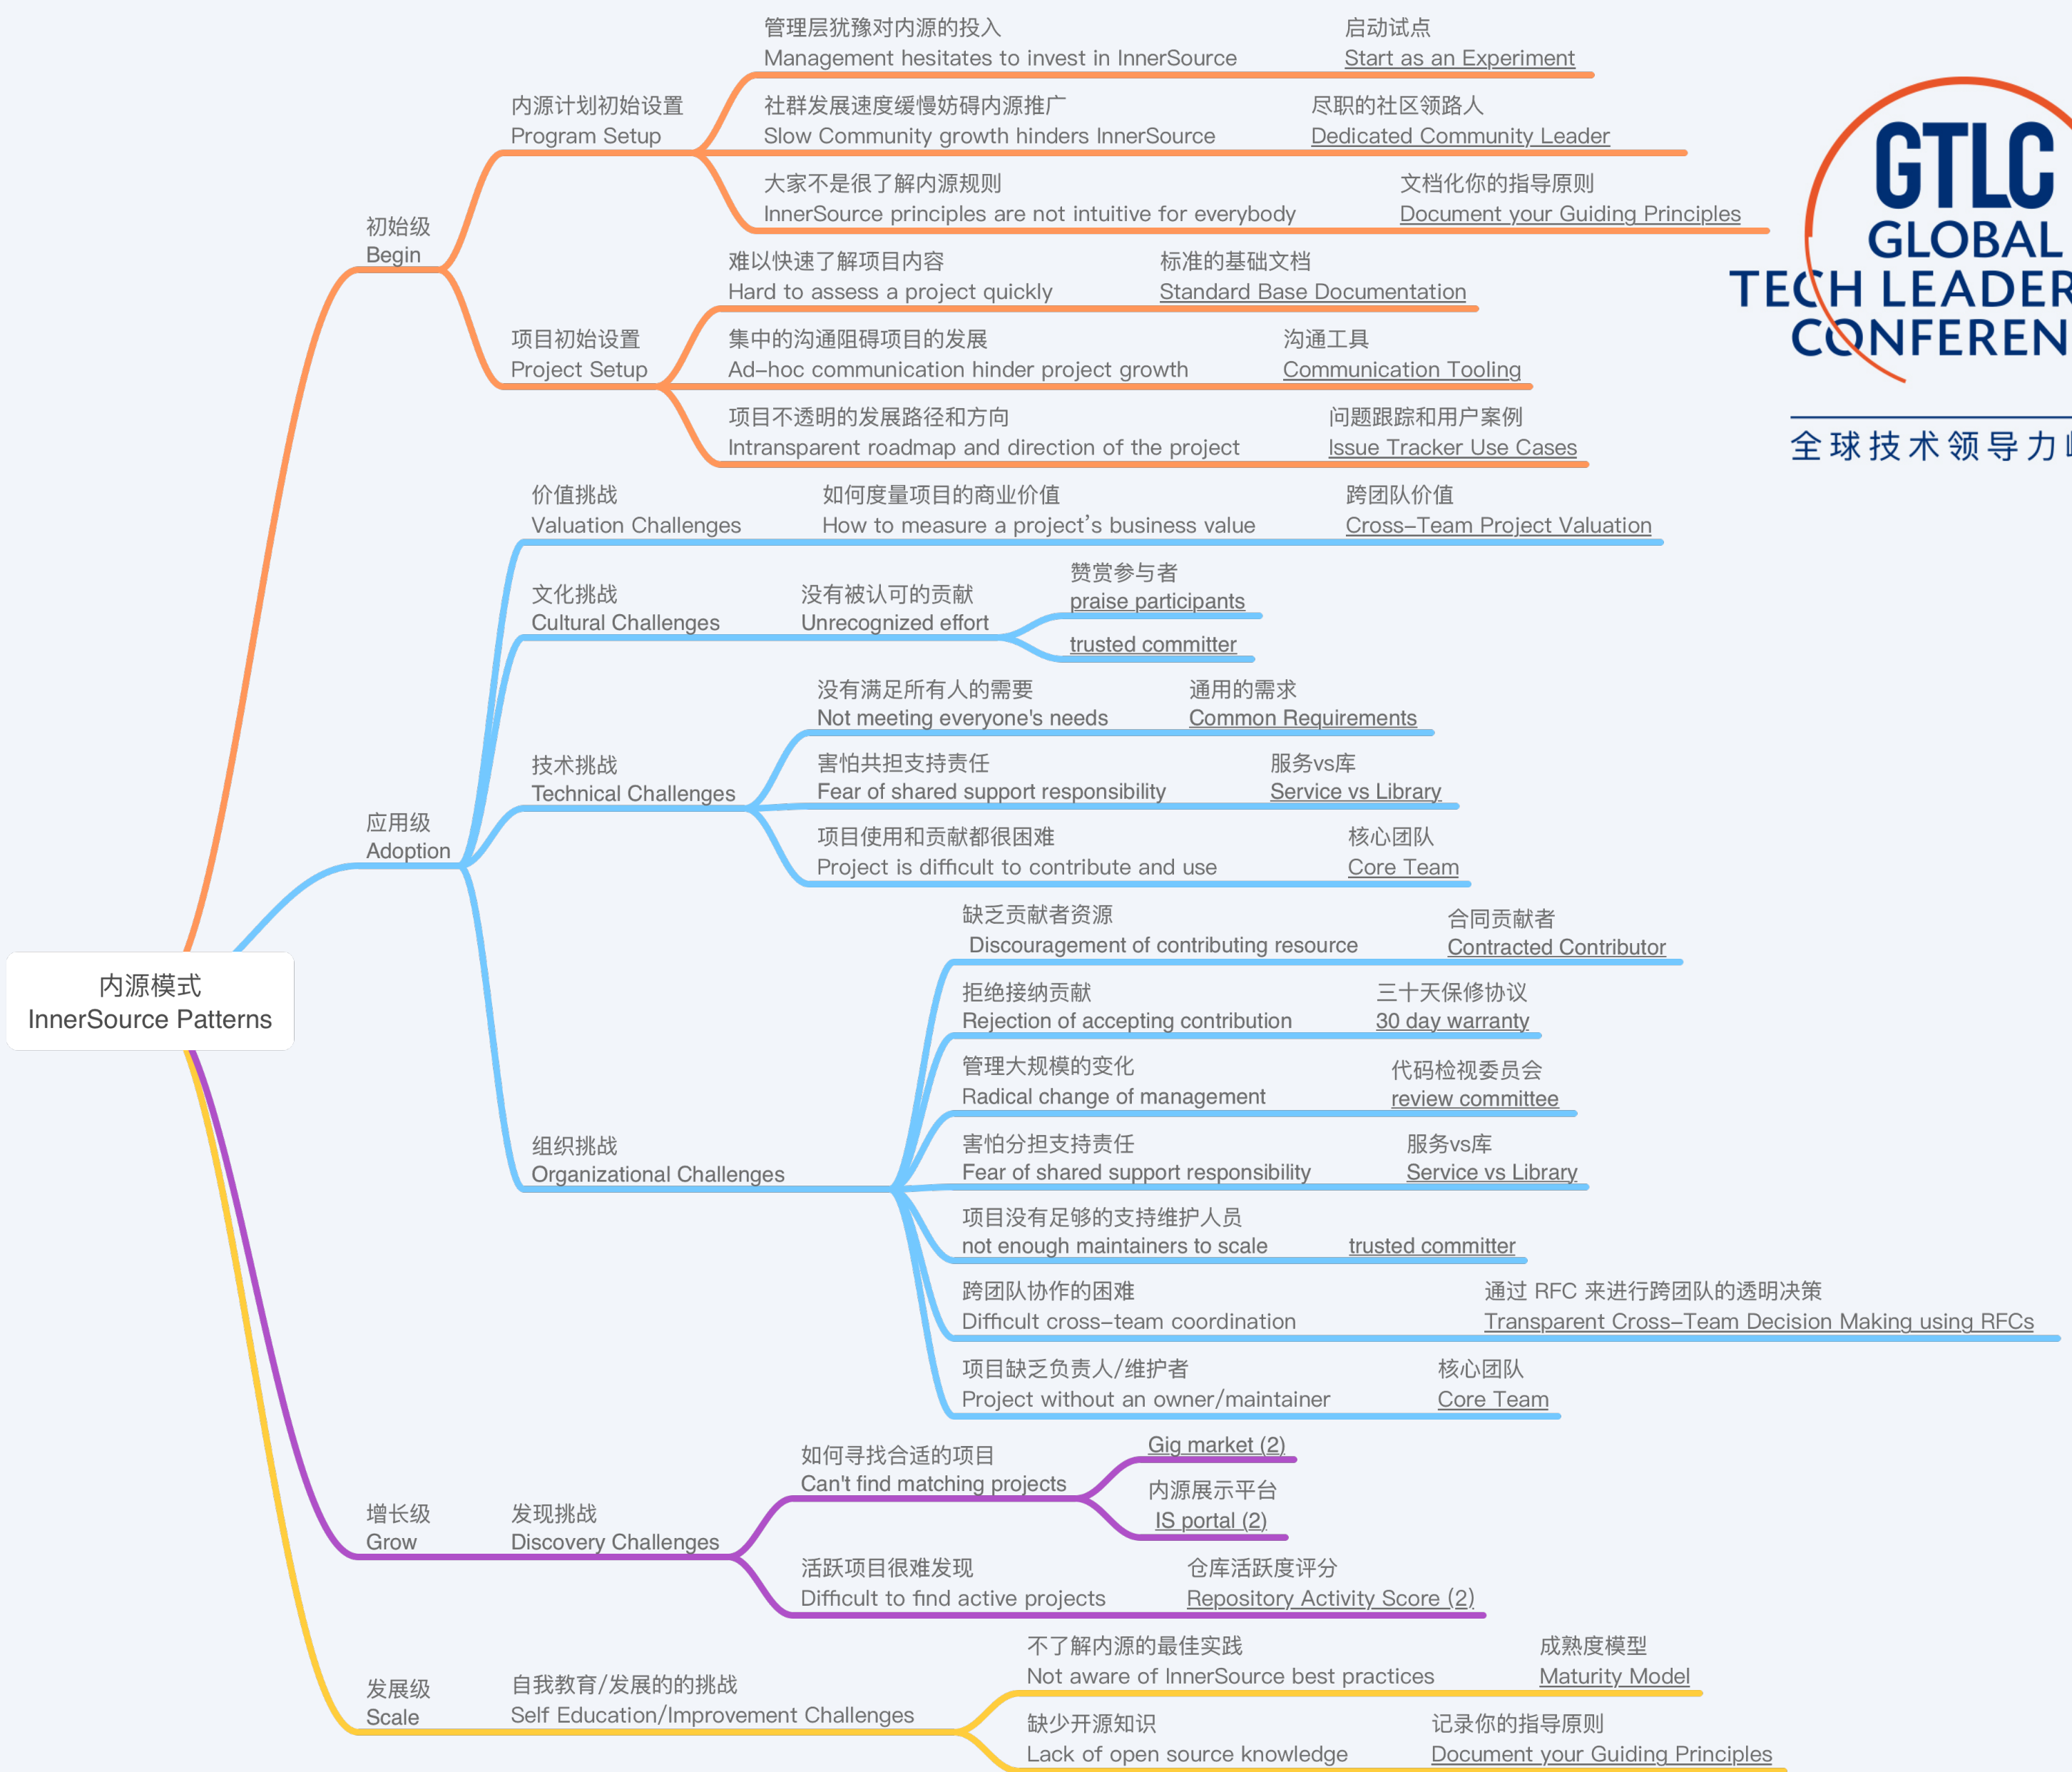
内源模式
InnerSource Patterns

初始级
Begin

内源计划初始设置
Program Setup

管理层犹豫对内源的投入
Management hesitates to invest in InnerSource
启动试点
Start as an Experiment

社群发展速度缓慢妨碍内源推广
Slow Community growth hinders InnerSource
尽职的社区领路人
Dedicated Community Leader

大家不是很了解内源规则
InnerSource principles are not intuitive for everybody
文档化你的指导原则
Document your Guiding Principles

项目初始设置
Project Setup

难以快速了解项目内容
Hard to assess a project quickly
标准的基础文档
Standard Base Documentation

集中的沟通阻碍项目的发展
Ad-hoc communication hinder project growth
沟通工具
Communication Tooling

项目不透明的发展路径和方向
Intransparent roadmap and direction of the project
问题跟踪和用户案例
Issue Tracker Use Cases

GTLC
GLOBAL
TECH LEADER
CONFEREN
全球技术领导力

应用级
Adoption

价值挑战
Valuation Challenges
如何度量项目的商业价值
How to measure a project's business value
跨团队价值
Cross-Team Project Valuation

文化挑战
Cultural Challenges
没有被认可的贡献
Unrecognized effort
赞赏参与者
praise participants
trusted committer

技术挑战
Technical Challenges
没有满足所有人的需要
Not meeting everyone's needs
通用的需求
Common Requirements
害怕共担支持责任
Fear of shared support responsibility
服务vs库
Service vs Library
项目使用和贡献都很困难
Project is difficult to contribute and use
核心团队
Core Team

组织挑战
Organizational Challenges
缺乏贡献者资源
Discouragement of contributing resource
合同贡献者
Contracted Contributor
拒绝接纳贡献
Rejection of accepting contribution
三十天保修协议
30 day warranty
管理大规模的变化
Radical change of management
代码检视委员会
review committee
害怕分担支持责任
Fear of shared support responsibility
服务vs库
Service vs Library
项目没有足够的支持维护人员
not enough maintainers to scale
trusted committer
跨团队协作的困难
Difficult cross-team coordination
通过 RFC 来进行跨团队的透明决策
Transparent Cross-Team Decision Making using RFCs
项目缺乏负责人/维护者
Project without an owner/maintainer
核心团队
Core Team

增长级
Grow
发现挑战
Discovery Challenges
如何寻找合适的项目
Can't find matching projects
Gig market (2)
内源展示平台
IS portal (2)
活跃项目很难发现
Difficult to find active projects
仓库活跃度评分
Repository Activity Score (2)

发展级
Scale
自我教育/发展的的挑战
Self Education/Improvement Challenges
不了解内源的最佳实践
Not aware of InnerSource best practices
成熟度模型
Maturity Model
缺少开源知识
Lack of open source knowledge
记录你的指导原则
Document your Guiding Principles